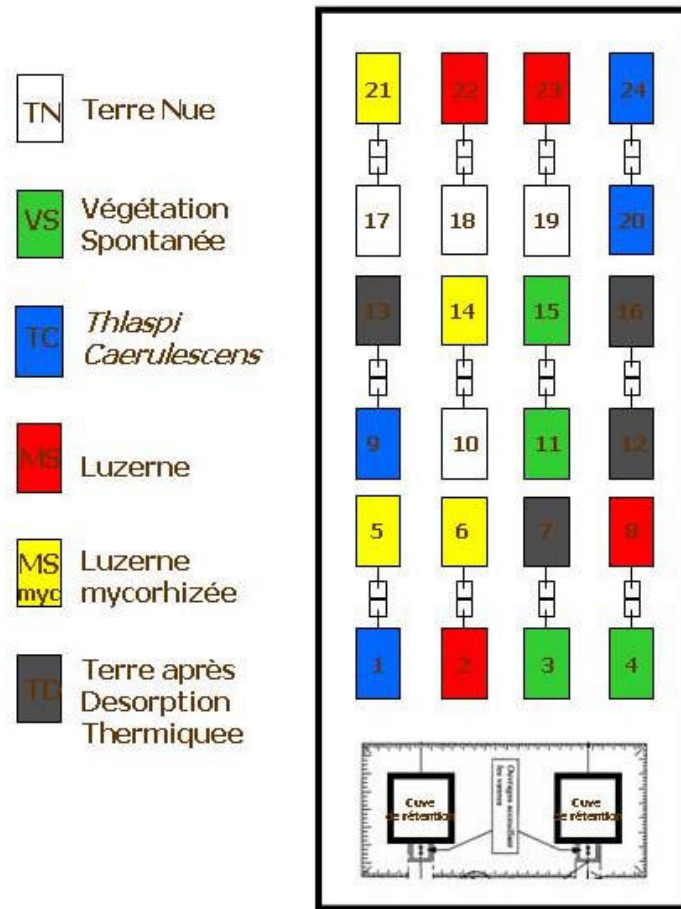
TN Terre Nue

VS Végétation Spontanée

TC *Thlaspi Caerulescens*

MS Luzerne

MS myc Luzerne mycorhizée

TD Terre après Desorption Thermiquee

21 22 23 24

17 18 19 20

13 14 15 16

9 10 11 12

5 6 7 8

1 2 3 4

Cuve de rétention

Ouvrage accueillant les vannes

Cuve de rétention